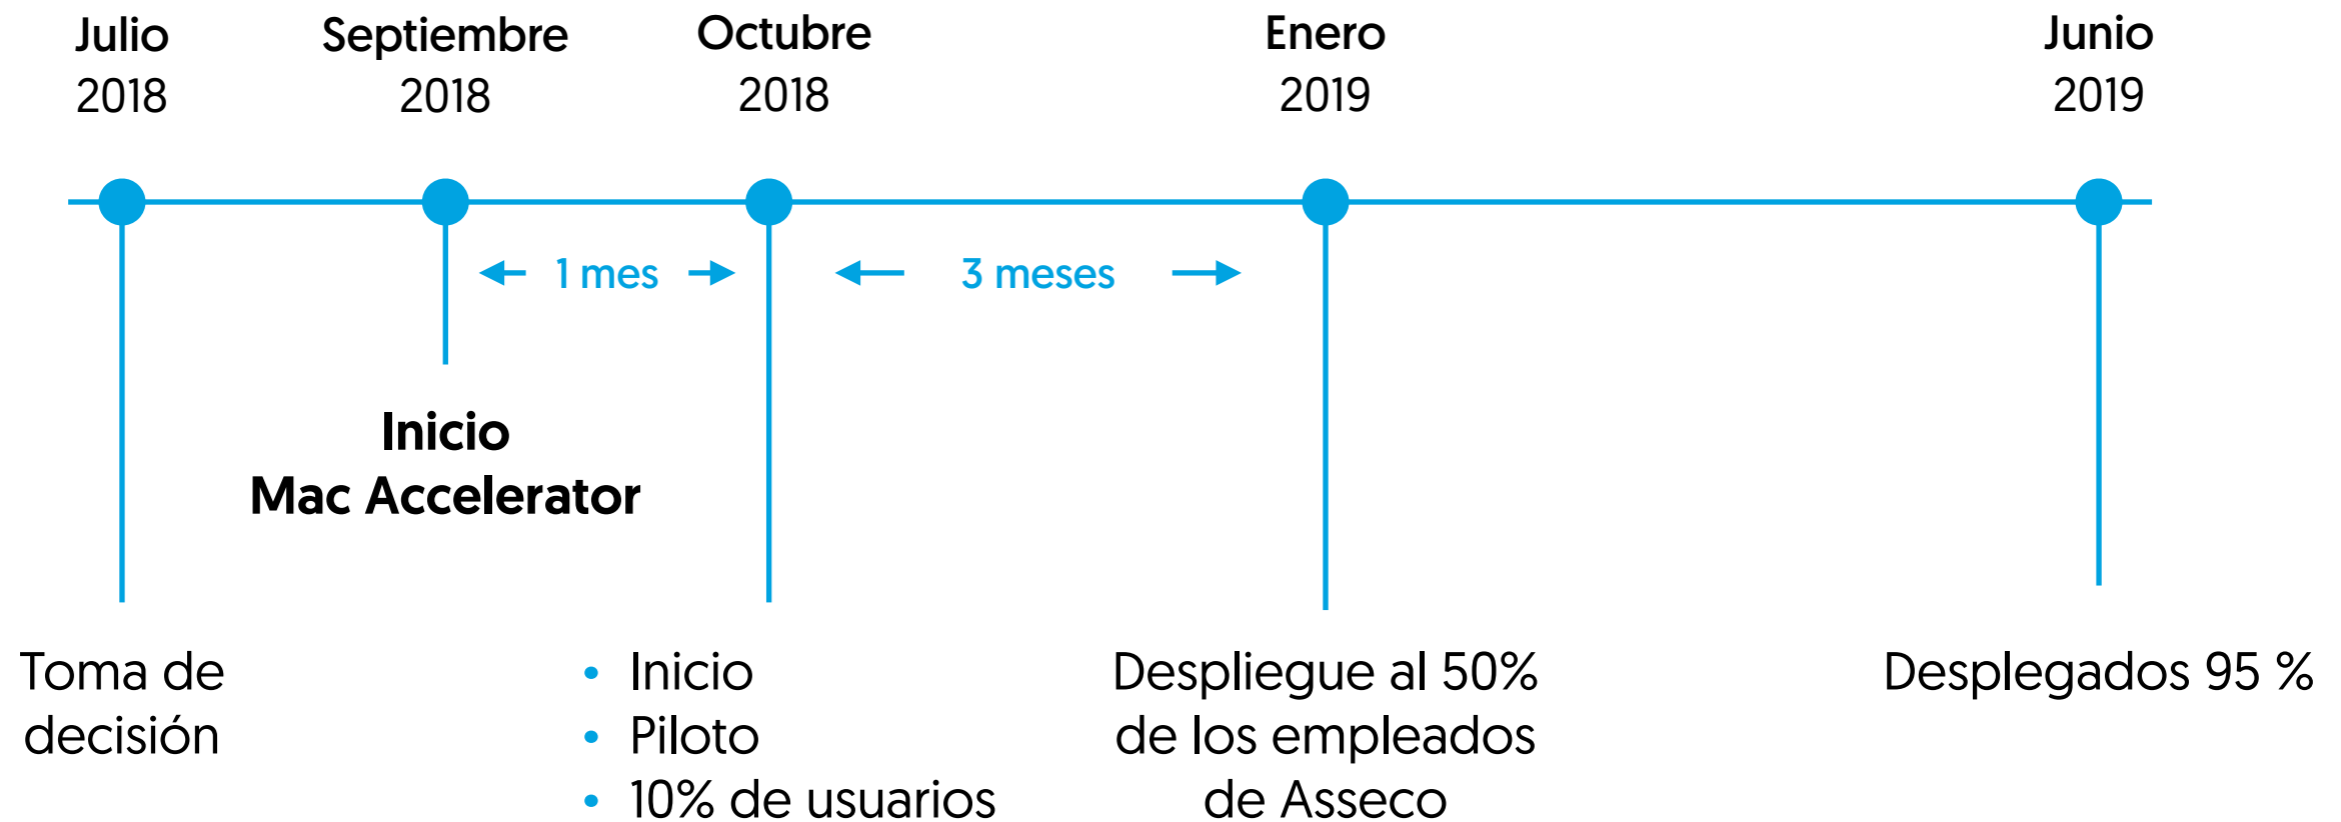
Julio
2018

Septiembre
2018

Octubre
2018

Enero
2019

Junio
2019

1 mes

3 meses

Inicio
Mac Accelerator

Toma de decisión

• Inicio
• Piloto
• 10% de usuarios

Despliegue al 50% de los empleados de Asseco

Desplegados 95 %